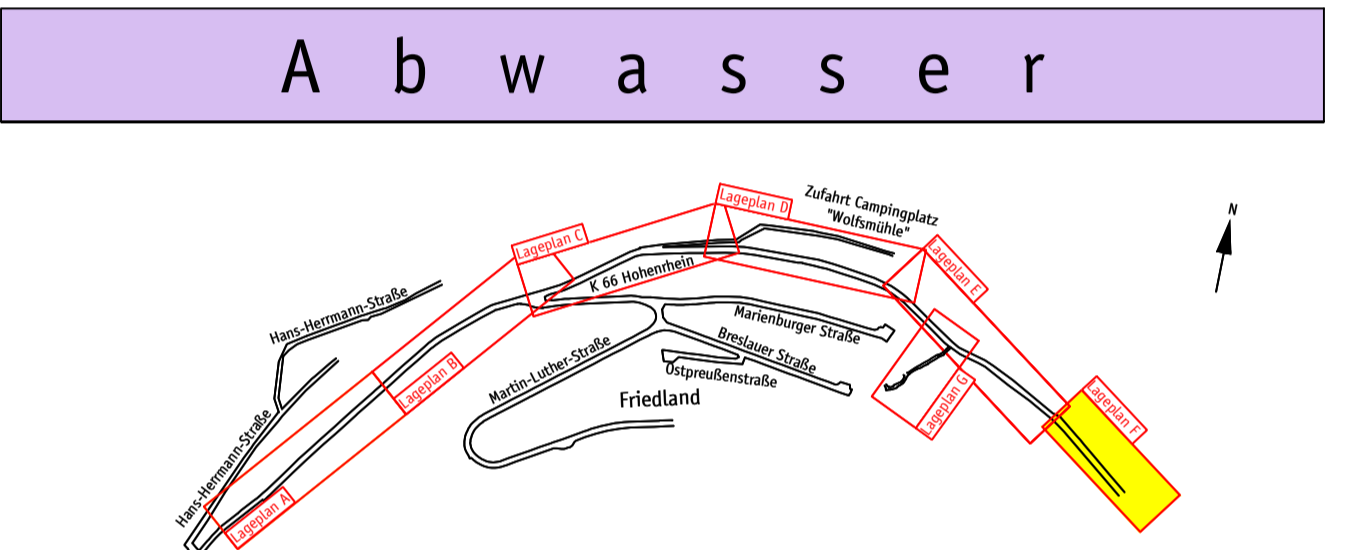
A b w a s s e r

N

Lageplan D

Zufahrt Campingplatz "Wolfsmühle"

Lageplan C

Lageplan E

K 66 Hohenrhein

Hans-Herrmann-Straße

Marienburger Straße

Breslauer Straße

Martin-Luther-Straße

Ostpreußenstraße

Lageplan B

Lageplan G

Lageplan F

Friedland

Hans-Herrmann-Straße

Lageplan A